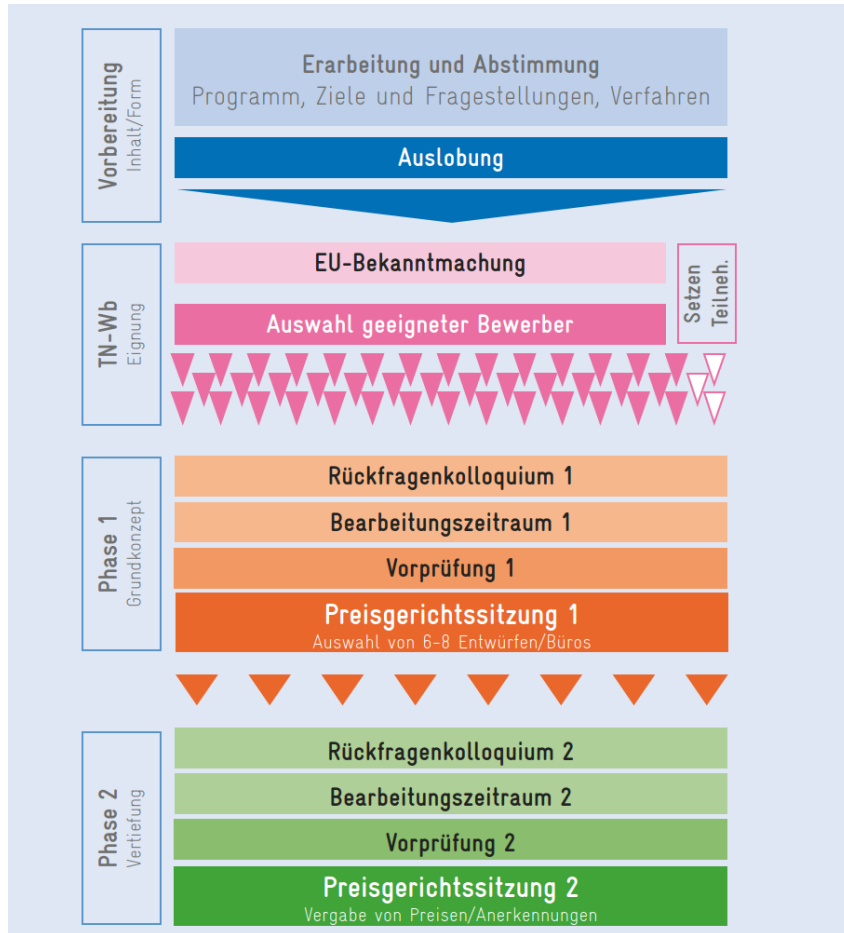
Vorbereitung
Inhalt/Form

Erarbeitung und Abstimmung
Programm, Ziele und Fragestellungen, Verfahren

Auslobung

TN-Wb
Eignung

EU-Bekanntmachung

Auswahl geeigneter Bewerber

Setzen Teilneh.

Phase 1
Grundkonzept

Rückfragenkolloquium 1

Bearbeitungszeitraum 1

Vorprüfung 1

Preisgerichtssitzung 1
Auswahl von 6-8 Entwürfen/Büros

Phase 2
Vertiefung

Rückfragenkolloquium 2

Bearbeitungszeitraum 2

Vorprüfung 2

Preisgerichtssitzung 2
Vergabe von Preisen/Anerkennungen